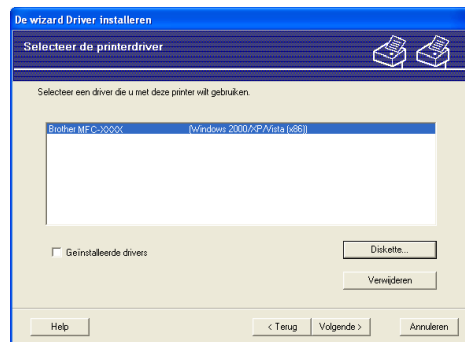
De wizard Driver installeren

Selecteer de printerdriver

Selecteer een driver die u met deze printer wilt gebruiken.

| Brother MFC-XXXX | (Windows 2000/XP/Vista (x86)) |
|---|---|

Geïnstalleerde drivers

Diskette...

Verwijderen

Help

< Terug

Volgende >

Annuleren